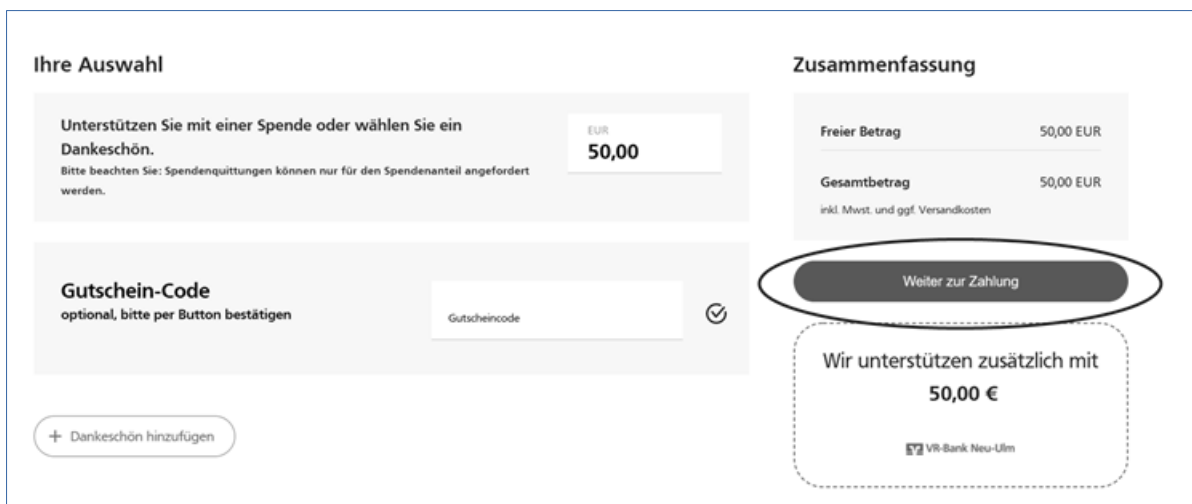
Ihre Auswahl

Unterstützen Sie mit einer Spende oder wählen Sie ein Dankeschön.
Bitte beachten Sie: Spendenquittungen können nur für den Spendenanteil angefordert werden.

EUR
50,00

Gutschein-Code
optional, bitte per Button bestätigen

Gutscheincode

+ Dankeschön hinzufügen

Zusammenfassung

| Freier Betrag | 50,00 EUR |
|---|---|
| Gesamtbetrag | 50,00 EUR |

inkl. Mwst. und ggf. Versandkosten

Weiter zur Zahlung

Wir unterstützen zusätzlich mit
50,00 €

VR-Bank Neu-Ulm